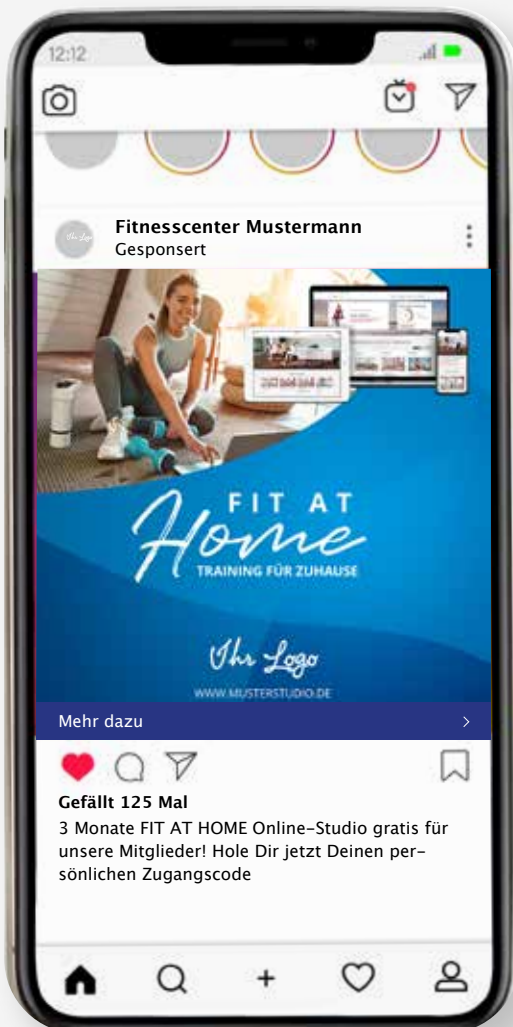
12:12

Fitnesscenter Mustermann
Gesponsert

FIT AT
Home
TRAINING FÜR ZUHAUSE

Ihr Logo
WWW.MUSTERSTUDIO.DE

Mehr dazu

Gefällt 125 Mal
3 Monate FIT AT HOME Online-Studio gratis für unsere Mitglieder! Hole Dir jetzt Deinen persönlichen Zugangscode